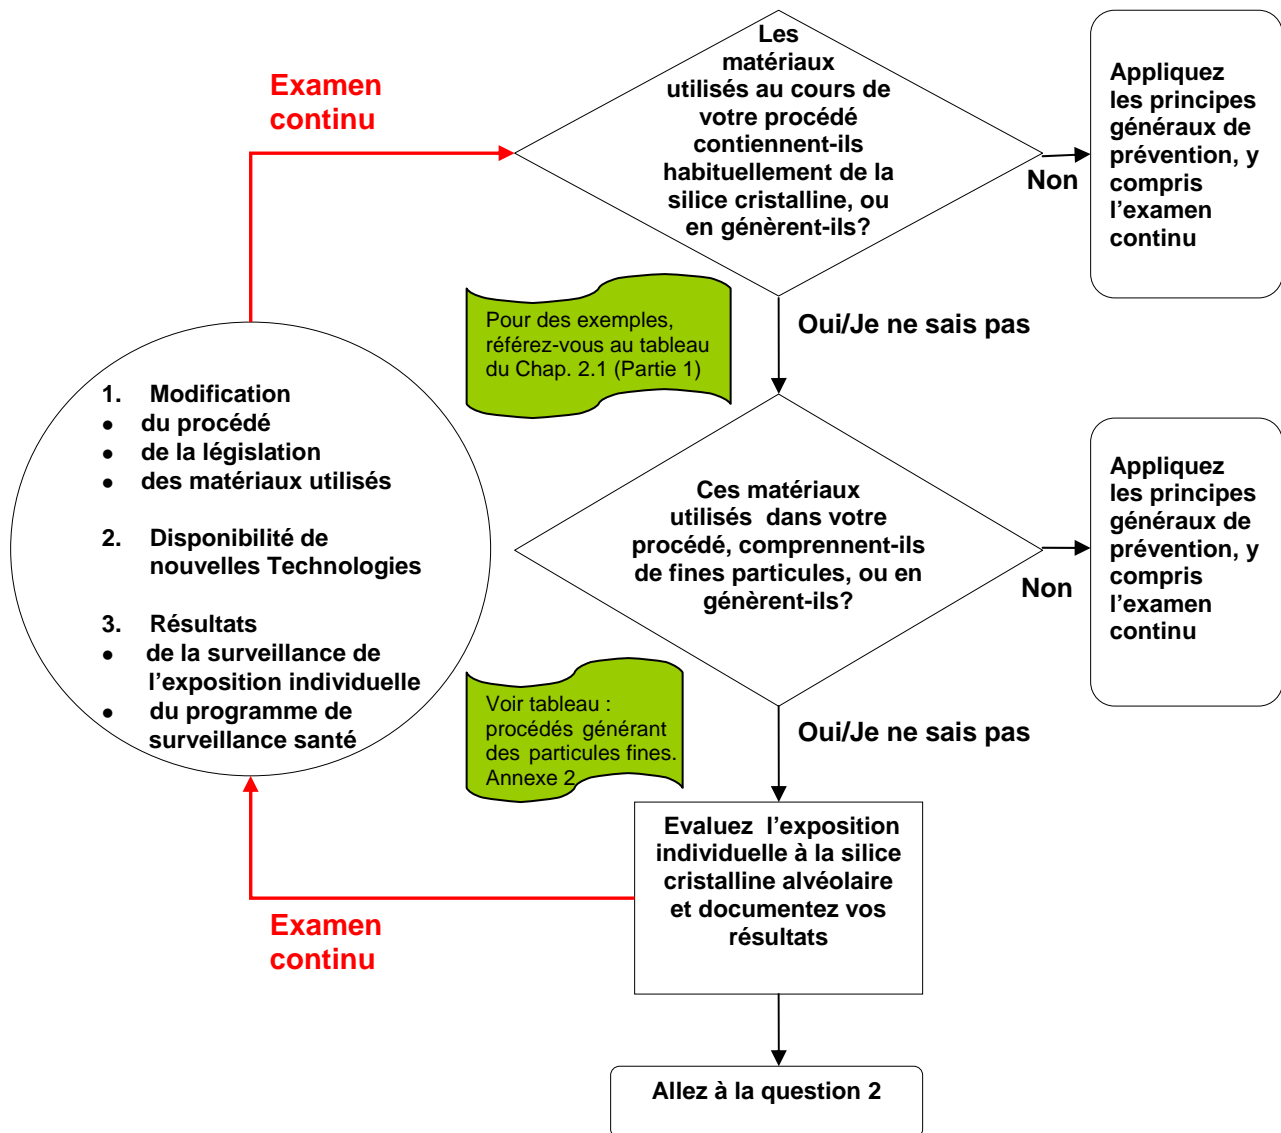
Examen continu

Les matériaux utilisés au cours de votre procédé contiennent-ils habituellement de la silice cristalline, ou en génèrent-ils?

Non

Appliquez les principes généraux de prévention, y compris l'examen continu

Pour des exemples, référez-vous au tableau du Chap. 2.1 (Partie 1)

Oui/Je ne sais pas

1. Modification
• du procédé
• de la législation
• des matériaux utilisés

2. Disponibilité de nouvelles Technologies

3. Résultats
• de la surveillance de l'exposition individuelle
• du programme de surveillance santé

Ces matériaux utilisés dans votre procédé, comprennent-ils de fines particules, ou en génèrent-ils?

Non

Appliquez les principes généraux de prévention, y compris l'examen continu

Voir tableau : procédés générant des particules fines. Annexe 2

Oui/Je ne sais pas

Evaluez l'exposition individuelle à la silice cristalline alvéolaire et documentez vos résultats

Examen continu

Allez à la question 2